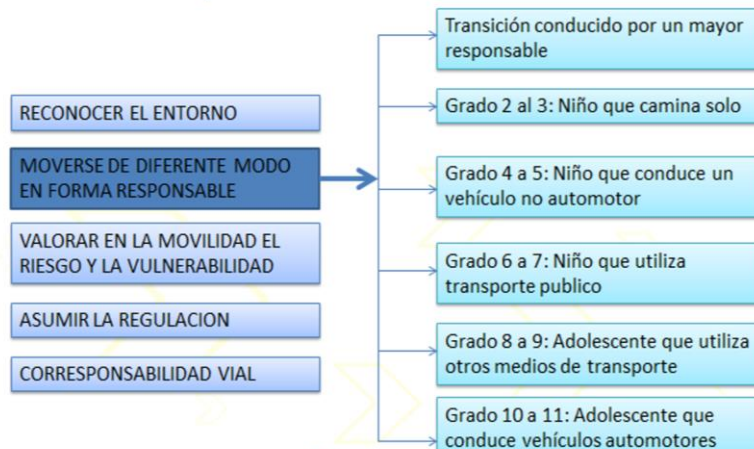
RECONOCER EL ENTORNO

MOVERSE DE DIFERENTE MODO EN FORMA RESPONSABLE

VALORAR EN LA MOVILIDAD EL RIESGO Y LA VULNERABILIDAD

ASUMIR LA REGULACION

CORRESPONSABILIDAD VIAL

Transición conducido por un mayor responsable

Grado 2 al 3: Niño que camina solo

Grado 4 a 5: Niño que conduce un vehículo no automotor

Grado 6 a 7: Niño que utiliza transporte publico

Grado 8 a 9: Adolescente que utiliza otros medios de transporte

Grado 10 a 11: Adolescente que conduce vehículos automotores